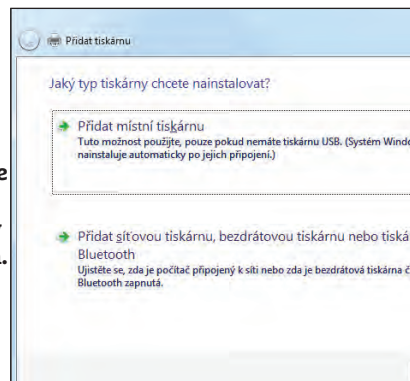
Přidat tiskárnu

Jaký typ tiskárny chcete nainstalovat?

Přidat místní tiskárnu
Tuto možnost použijte, pouze pokud nemáte tiskárnu USB. (Systém Windo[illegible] nainstaluje automaticky po jejich připojení.)

Přidat síťovou tiskárnu, bezdrátovou tiskárnu nebo tiská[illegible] Bluetooth
Ujistěte se, zda je počítač připojený k síti nebo zda je bezdrátová tiskárna č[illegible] Bluetooth zapnutá.

e
.
..